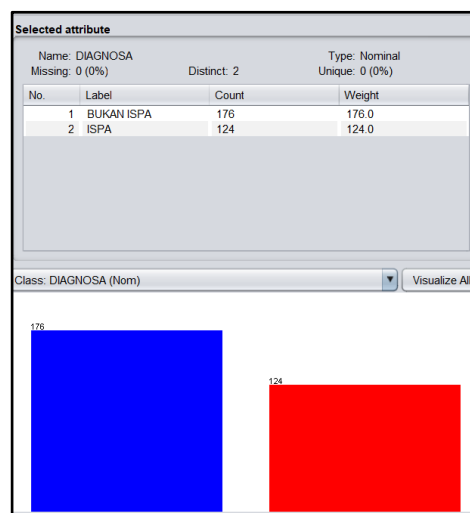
Selected attribute

Name: DIAGNOSA
Type: Nominal
Missing: 0 (0%)
Distinct: 2
Unique: 0 (0%)

| No. | Label | Count | Weight |
|---|---|---|---|
| 1 | BUKAN ISPA | 176 | 176.0 |
| 2 | ISPA | 124 | 124.0 |

Class: DIAGNOSA (Nom)

Visualize All

176

124